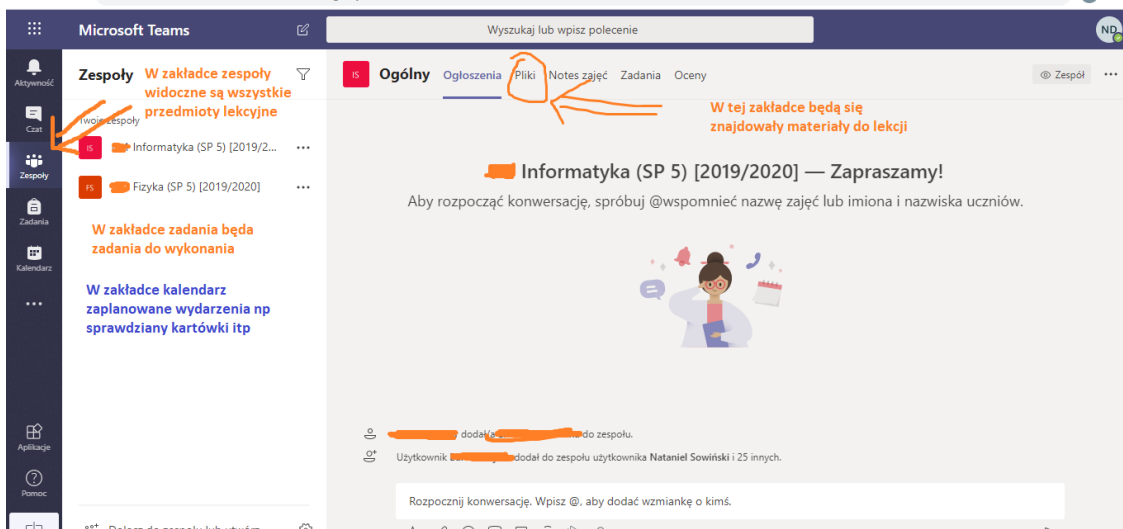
Microsoft Teams

Wyszukaj lub wpisz polecenie

ND

Aktywność

Czat

Zespoły

Zadania

Kalendarz

...

Aplikacje

Pomoc

Zespoły

W zakładce zespoły widoczne są wszystkie przedmioty lekcyjne

Twoje zespoły

IS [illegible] Informatyka (SP 5) [2019/2...

FS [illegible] Fizyka (SP 5) [2019/2020]

W zakładce zadania będa zadania do wykonania

W zakładce kalendarz zaplanowane wydarzenia np sprawdziany kartówki itp

Dołącz do zespołu lub utwórz...

IS Ogólny Ogłoszenia Pliki Notes zajęć Zadania Oceny

Zespół ...

W tej zakładce będą się znajdowały materiały do lekcji

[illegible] Informatyka (SP 5) [2019/2020] — Zapraszamy!

Aby rozpocząć konwersację, spróbuj @wspomnieć nazwę zajęć lub imiona i nazwiska uczniów.

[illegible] dodał(a) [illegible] do zespołu.

Użytkownik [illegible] dodał do zespołu użytkownika Nataniel Sowiński i 25 innych.

Rozpocznij konwersację. Wpisz @, aby dodać wzmiankę o kimś.